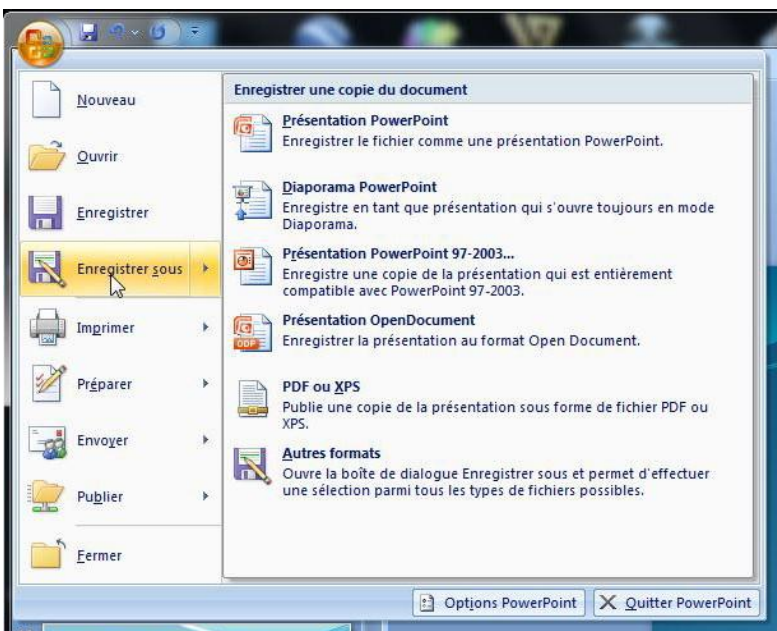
Nouveau

Ouvrir

Enregistrer

Enregistrer sous

Imprimer

Préparer

Envoyer

Publier

Fermer

Enregistrer une copie du document

Présentation PowerPoint
Enregistrer le fichier comme une présentation PowerPoint.

Diaporama PowerPoint
Enregistre en tant que présentation qui s'ouvre toujours en mode Diaporama.

Présentation PowerPoint 97-2003...
Enregistre une copie de la présentation qui est entièrement compatible avec PowerPoint 97-2003.

Présentation OpenDocument
Enregistrer la présentation au format Open Document.

PDF ou XPS
Publie une copie de la présentation sous forme de fichier PDF ou XPS.

Autres formats
Ouvre la boîte de dialogue Enregistrer sous et permet d'effectuer une sélection parmi tous les types de fichiers possibles.

Options PowerPoint

Quitter PowerPoint